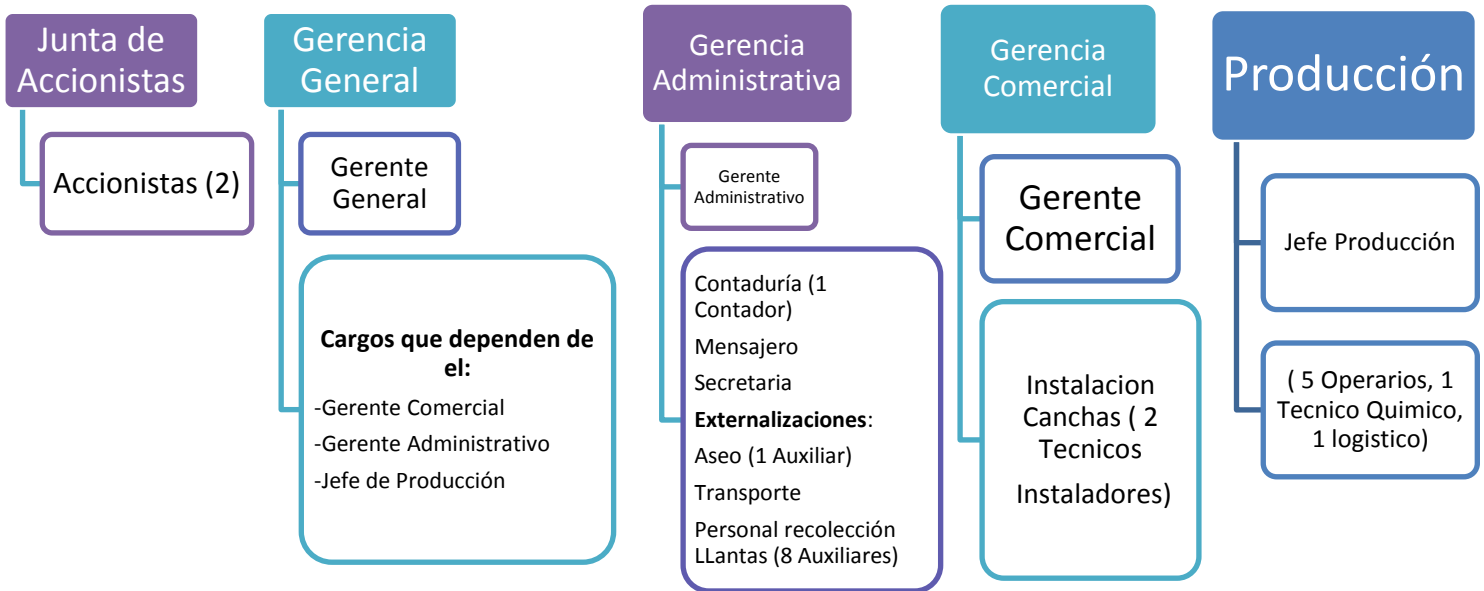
Junta de Accionistas

Accionistas (2)

Gerencia General

Gerente General

**Cargos que dependen de el:**

-Gerente Comercial

-Gerente Administrativo

-Jefe de Producción

Gerencia Administrativa

Gerente Administrativo

Contaduría (1 Contador)

Mensajero

Secretaria

**Externalizaciones**:

Aseo (1 Auxiliar)

Transporte

Personal recolección LLantas (8 Auxiliares)

Gerencia Comercial

Gerente Comercial

Instalacion Canchas ( 2 Tecnicos Instaladores)

Producción

Jefe Producción

( 5 Operarios, 1 Tecnico Quimico, 1 logistico)